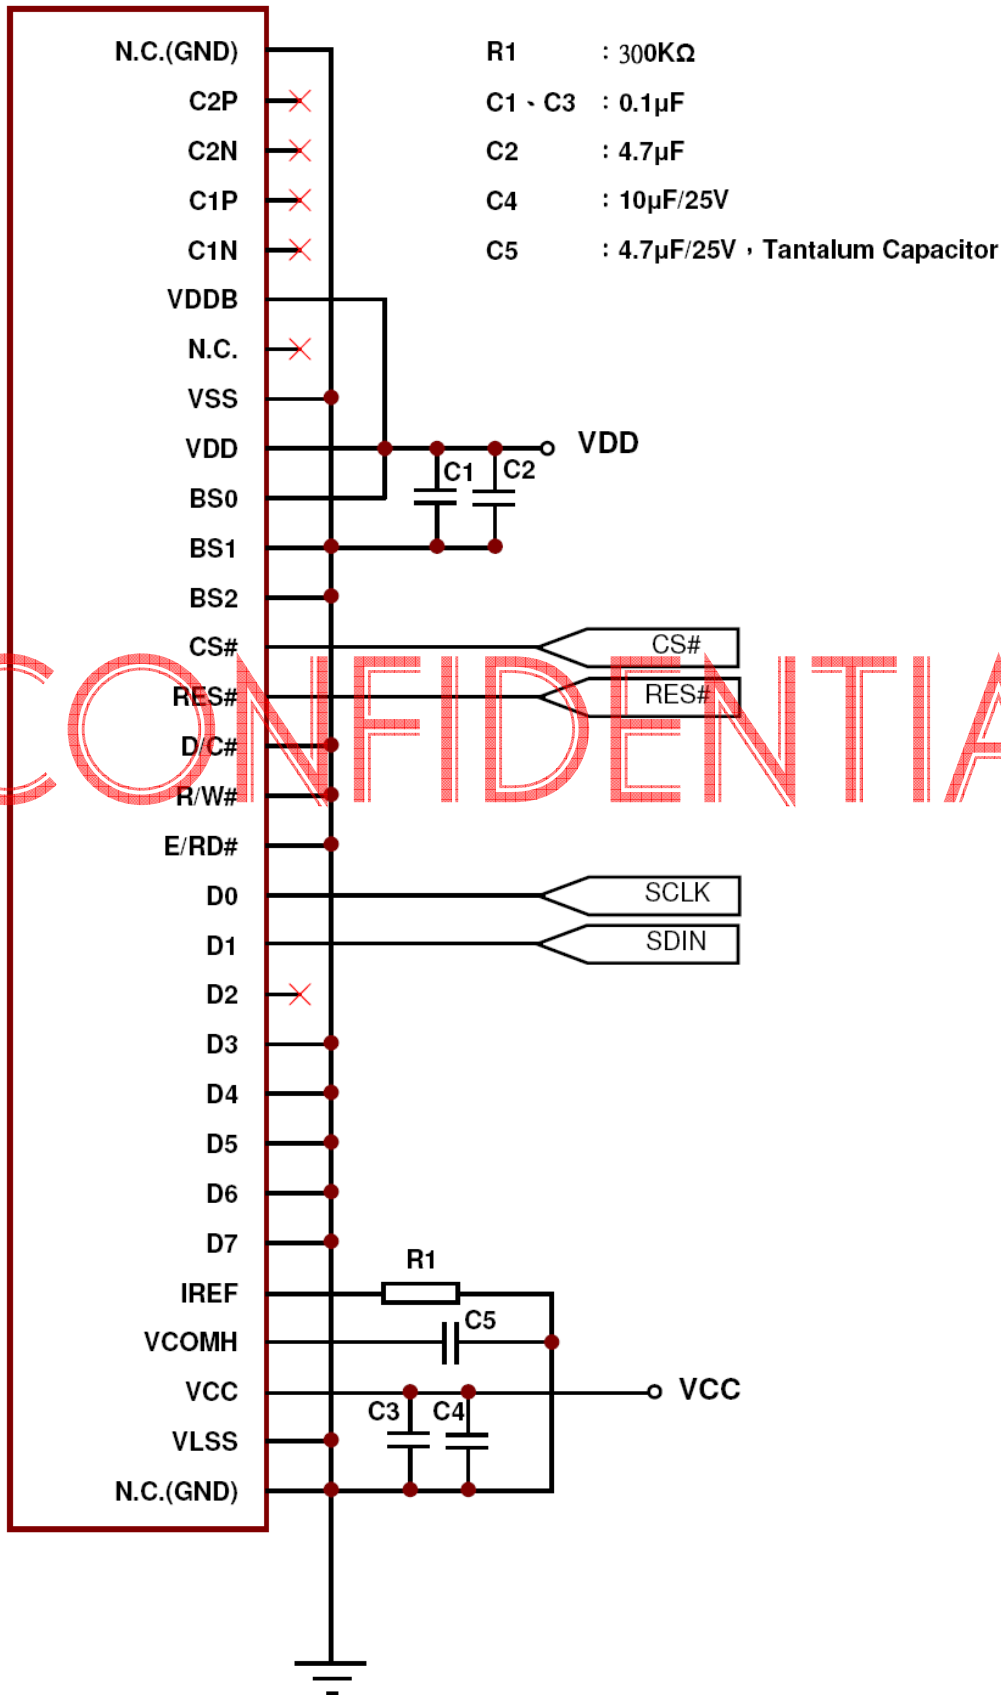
N.C.(GND)
C2P
C2N
C1P
C1N
VDDB
N.C.
VSS
VDD
BS0
BS1
BS2
CS#
RES#
D/C#
R/W#
E/RD#
D0
D1
D2
D3
D4
D5
D6
D7
IREF
VCOMH
VCC
VLSS
N.C.(GND)

R1 : 300KΩ
C1、C3 : 0.1μF
C2 : 4.7μF
C4 : 10μF/25V
C5 : 4.7μF/25V，Tantalum Capacitor

C1
C2
VDD
CS#
RES#
SCLK
SDIN
R1
C5
VCC
C3
C4

CONFIDENTIA